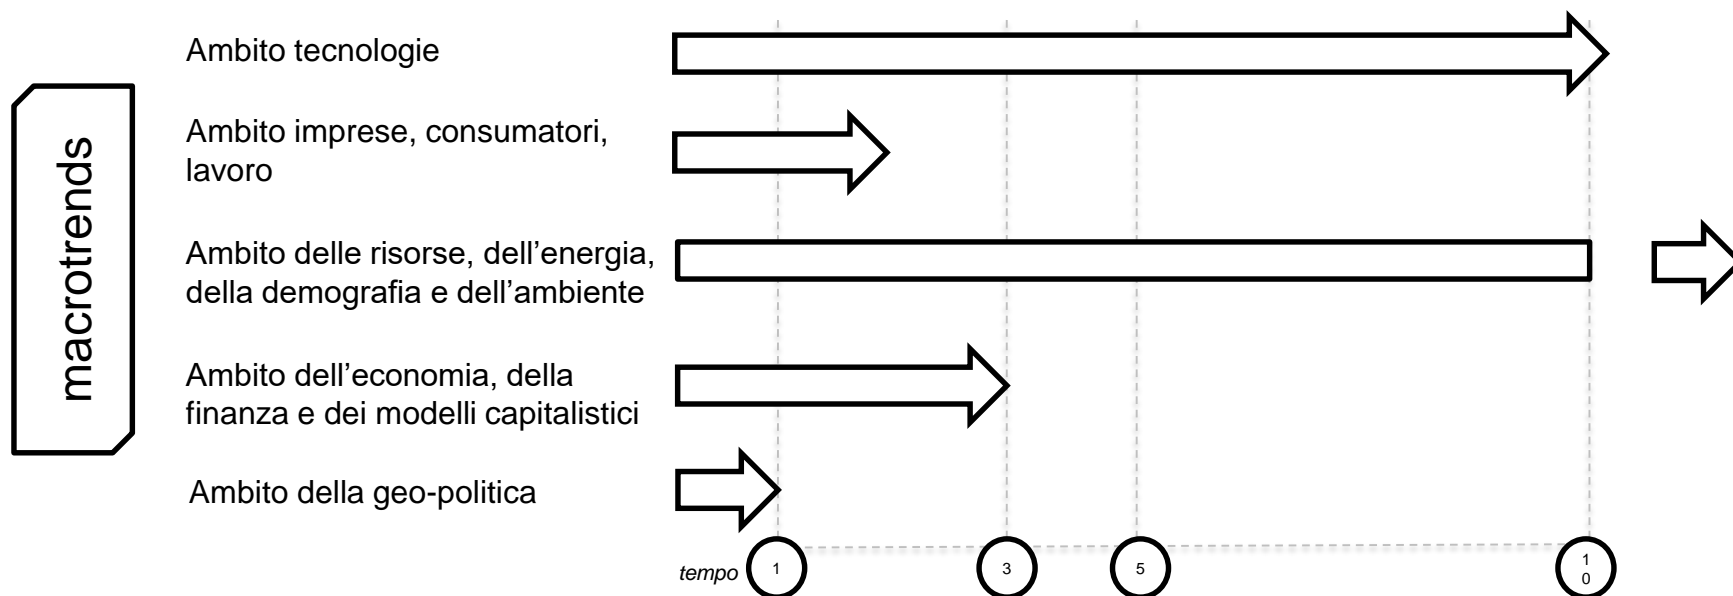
macrotrends

Ambito tecnologie

Ambito imprese, consumatori, lavoro

Ambito delle risorse, dell’energia, della demografia e dell’ambiente

Ambito dell’economia, della finanza e dei modelli capitalistici

Ambito della geo-politica

tempo 1 3 5 10